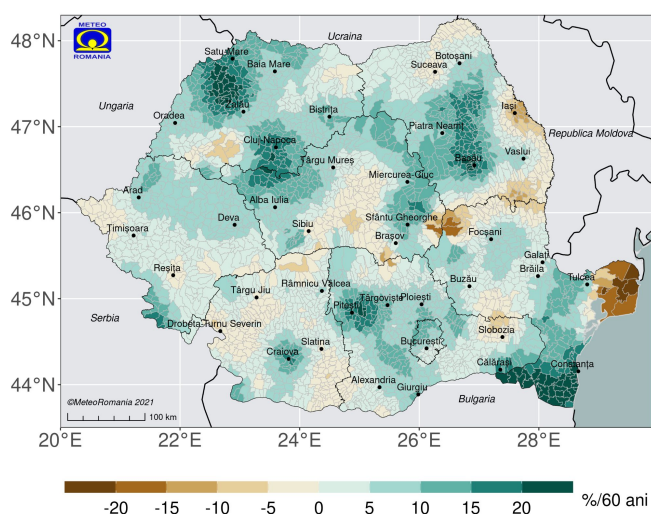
METEO ROMANIA

48°N
47°N
46°N
45°N
44°N

Ucraina
Ungaria
Republica Moldova
Serbia
Bulgaria

Satu Mare
Baia Mare
Botoșani
Suceava
Oradea
Zalău
Bistrița
Iași
Piatra Neamț
Cluj-Napoca
Târgu Mureș
Bacău
Vaslui
Arad
Miercurea-Ciuc
Alba Iulia
Deva
Sibiu
Sfântu Gheorghe
Timișoara
Brașov
Focșani
Galați
Reșița
Brăila
Buzău
Tulcea
Târgu Jiu
Râmnicu Vâlcea
Târgoviște
Ploiești
Pitești
Drobeta-Turnu Severin
Slobozia
Slatina
București
Craiova
Călărași
Constanța
Alexandria
Giurgiu

©MeteoRomania 2021
100 km

20°E
22°E
24°E
26°E
28°E

-20
-15
-10
-5
0
5
10
15
20
%/60 ani